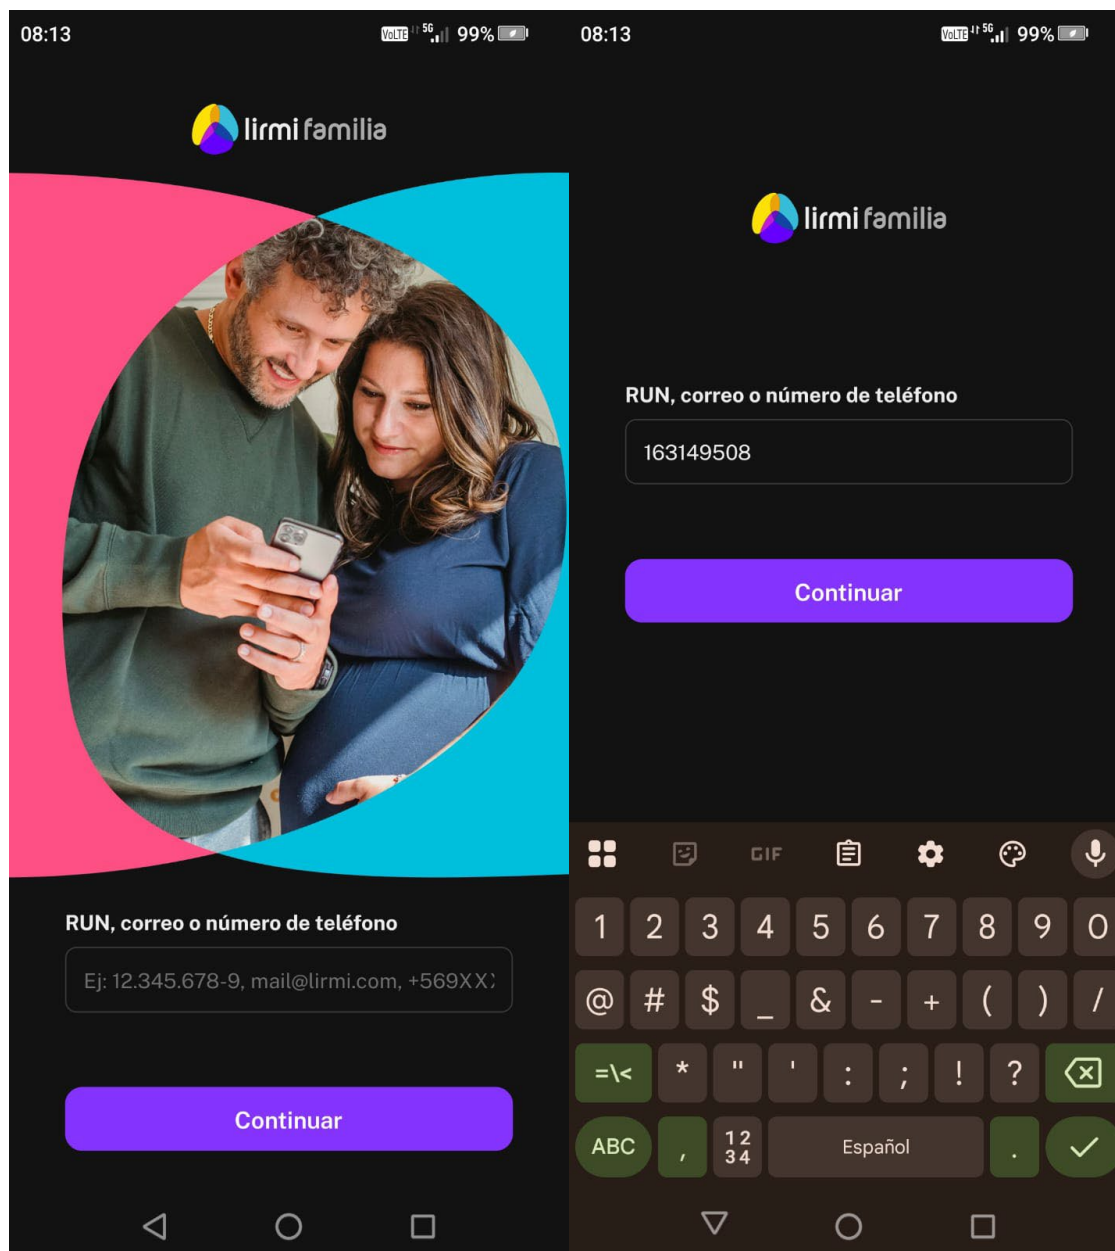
08:13

VoLTE 5G 99%

lirmi familia

RUN, correo o número de teléfono

Ej: 12.345.678-9, mail@lirmi.com, +569XX)

Continuar

08:13

VoLTE 5G 99%

lirmi familia

RUN, correo o número de teléfono

163149508

Continuar

GIF

1 2 3 4 5 6 7 8 9 0

@ # $ _ & - + ( ) /

=\< * " ' : ; ! ?

ABC , 12 34 Español .